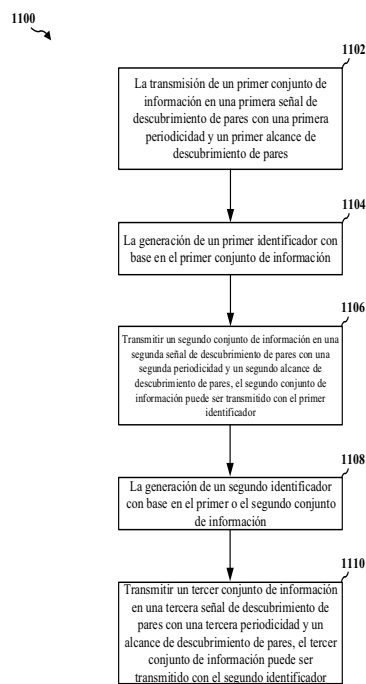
1100

1102

La transmisión de un primer conjunto de información en una primera señal de descubrimiento de pares con una primera periodicidad y un primer alcance de descubrimiento de pares

1104

La generación de un primer identificador con base en el primer conjunto de información

1106

Transmitir un segundo conjunto de información en una segunda señal de descubrimiento de pares con una segunda periodicidad y un segundo alcance de descubrimiento de pares, el segundo conjunto de información puede ser transmitido con el primer identificador

1108

La generación de un segundo identificador con base en el primer o el segundo conjunto de información

1110

Transmitir un tercer conjunto de información en una tercera señal de descubrimiento de pares con una tercera periodicidad y un alcance de descubrimiento de pares, el tercer conjunto de información puede ser transmitido con el segundo identificador